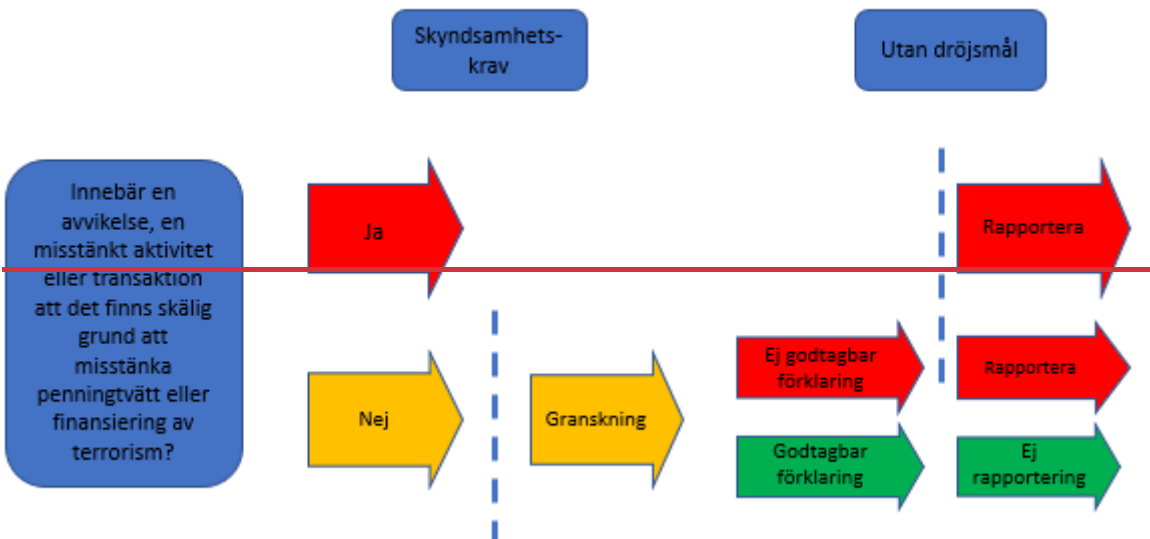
Skyndsamhetskrav

Utan dröjsmål

Innebär en avvikelse, en misstänkt aktivitet eller transaktion att det finns skälig grund att misstänka penningtvätt eller finansiering av terrorism?

Ja

Rapportera

Nej

Granskning

Ej godtagbar förklaring

Rapportera

Godtagbar förklaring

Ej rapportering